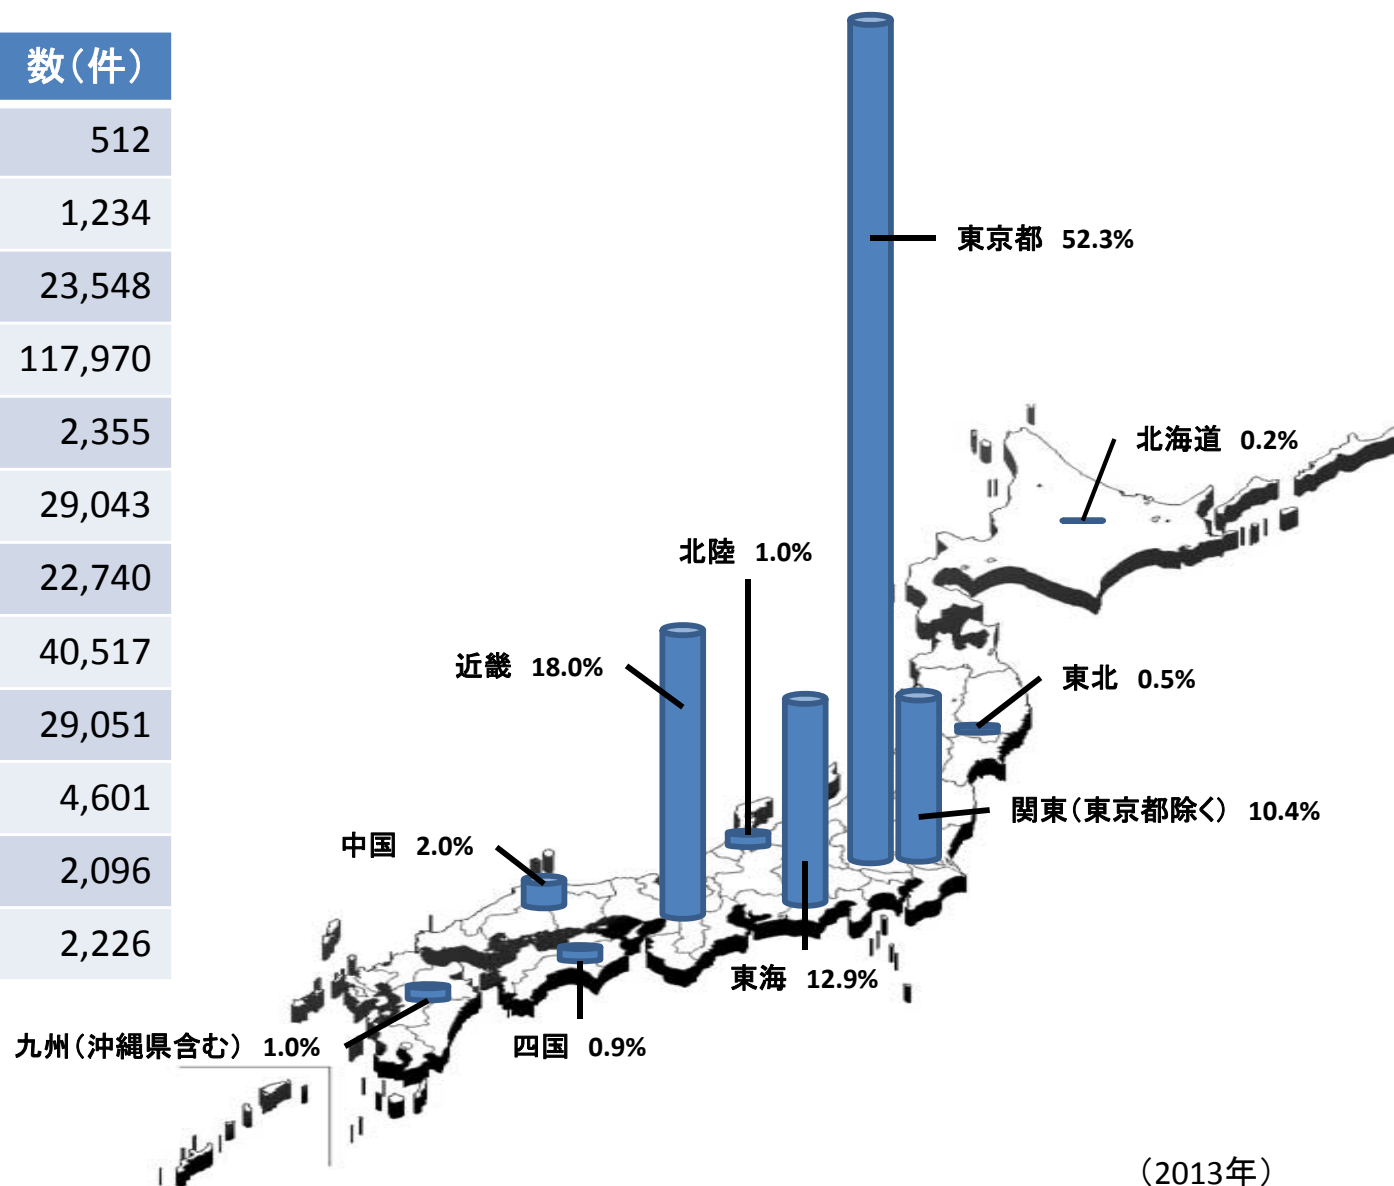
| 数（件） |
|---|
| 512 |
| 1,234 |
| 23,548 |
| 117,970 |
| 2,355 |
| 29,043 |
| 22,740 |
| 40,517 |
| 29,051 |
| 4,601 |
| 2,096 |
| 2,226 |

東京都 52.3%

北海道 0.2%

北陸 1.0%

近畿 18.0%

東北 0.5%

関東（東京都除く） 10.4%

中国 2.0%

東海 12.9%

九州（沖縄県含む） 1.0%

四国 0.9%

（2013年）